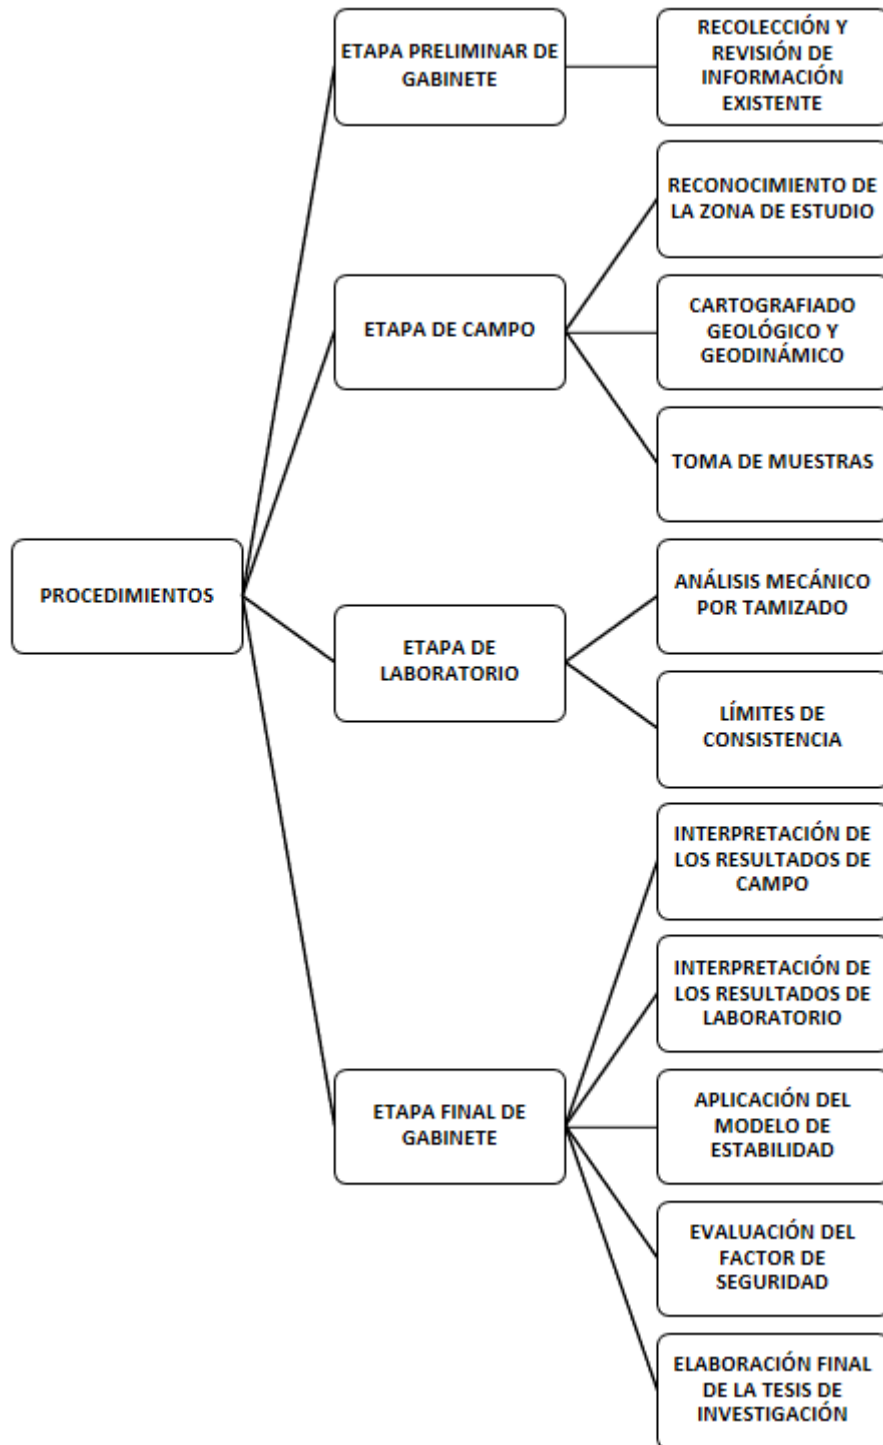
PROCEDIMIENTOS

ETAPA PRELIMINAR DE GABINETE

RECOLECCIÓN Y REVISIÓN DE INFORMACIÓN EXISTENTE

ETAPA DE CAMPO

RECONOCIMIENTO DE LA ZONA DE ESTUDIO

CARTOGRAFIADO GEOLÓGICO Y GEODINÁMICO

TOMA DE MUESTRAS

ETAPA DE LABORATORIO

ANÁLISIS MECÁNICO POR TAMIZADO

LÍMITES DE CONSISTENCIA

ETAPA FINAL DE GABINETE

INTERPRETACIÓN DE LOS RESULTADOS DE CAMPO

INTERPRETACIÓN DE LOS RESULTADOS DE LABORATORIO

APLICACIÓN DEL MODELO DE ESTABILIDAD

EVALUACIÓN DEL FACTOR DE SEGURIDAD

ELABORACIÓN FINAL DE LA TESIS DE INVESTIGACIÓN